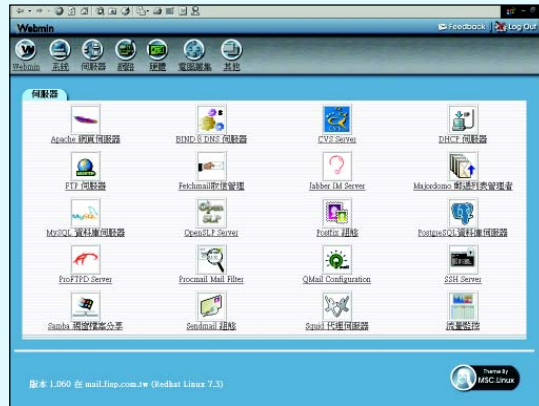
Webmin

Feedback | Log Out

Webmin 系統 伺服器 網路 硬體 電腦叢集 其他

伺服器

Apache 網頁伺服器

BIND 8 DNS 伺服器

CVS Server

DHCP 伺服器

FTP 伺服器

Fetchmail取信管理

Jabber IM Server

Majordomo 郵遞列表管理者

MySQL 資料庫伺服器

OpenSLP Server

Postfix 組態

PostgreSQL 資料庫伺服器

ProFTPD Server

Procmail Mail Filter

QMail Configuration

SSH Server

Samba 網路檔案分享

Sendmail 組態

Squid 代理伺服器

流量監控

版本 1.060 在 mail.fisp.com.tw (Redhat Linux 7.3)

Theme By MSC.Linux